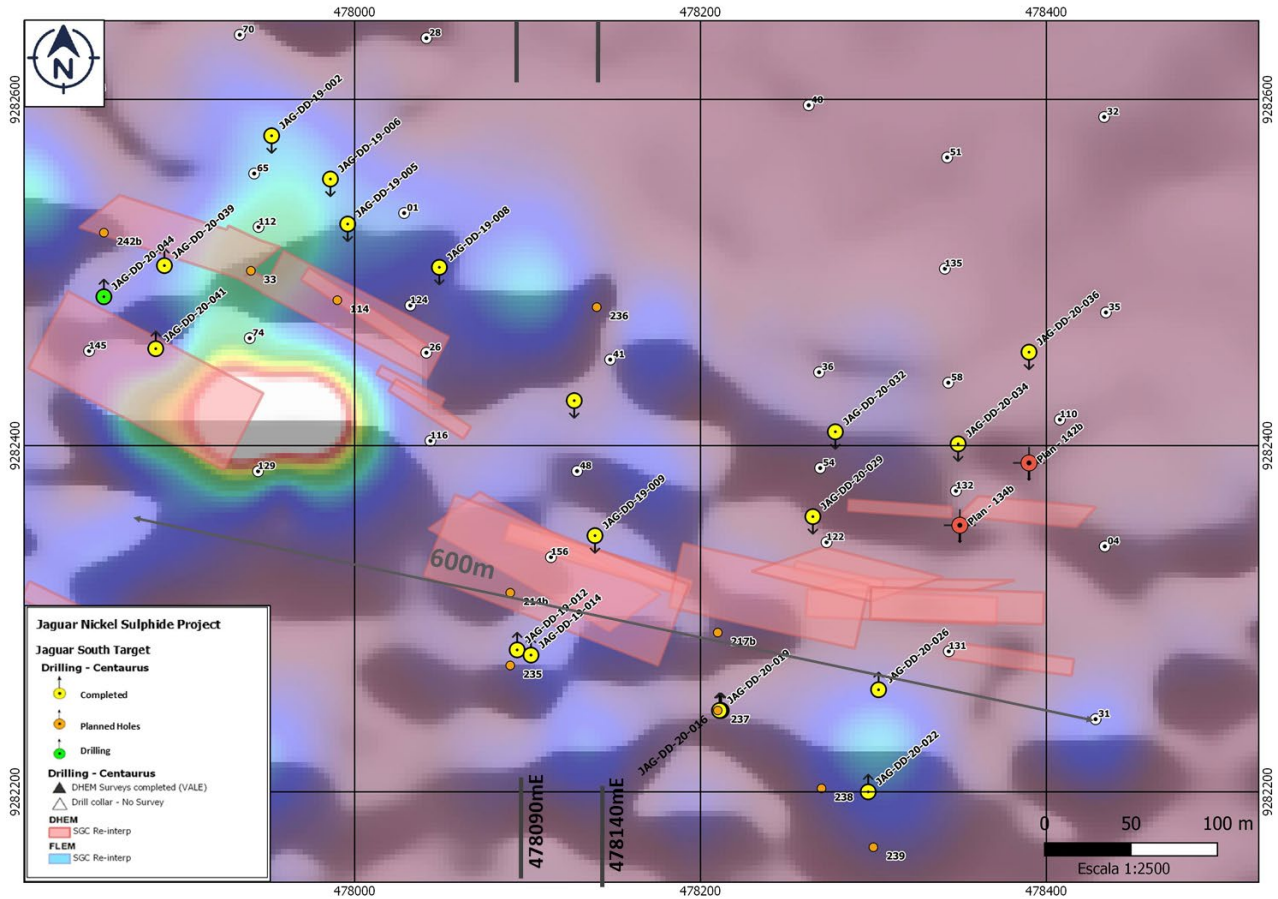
N

478000
478200
478400

9282600
9282400
9282200

70
28
40
32
51
65
112
01
242b
33
114
124
135
35
236
145
74
26
41
36
58
110
116
129
48
54
132
122
04
156
214b
217b
131
235
237
31
238
239

JAG-DD-19-002
JAG-DD-19-006
JAG-DD-19-005
JAG-DD-19-008
JAG-DD-20-039
JAG-DD-20-044
JAG-DD-20-041
JAG-DD-20-036
JAG-DD-20-032
JAG-DD-20-034
Plan - 142b
JAG-DD-20-029
Plan - 134b
JAG-DD-19-009
JAG-DD-19-012
JAG-DD-19-014
JAG-DD-20-030
JAG-DD-20-016
JAG-DD-20-026
JAG-DD-20-022

600m

478090mE
478140mE

Jaguar Nickel Sulphide Project
Jaguar South Target
Drilling - Centaurus
Completed
Planned Holes
Drilling
Drilling - Centaurus
DHEM Surveys completed (VALE)
Drill collar - No Survey
DHEM
SGC Re-interp
FLEM
SGC Re-interp

0 50 100 m
Escala 1:2500